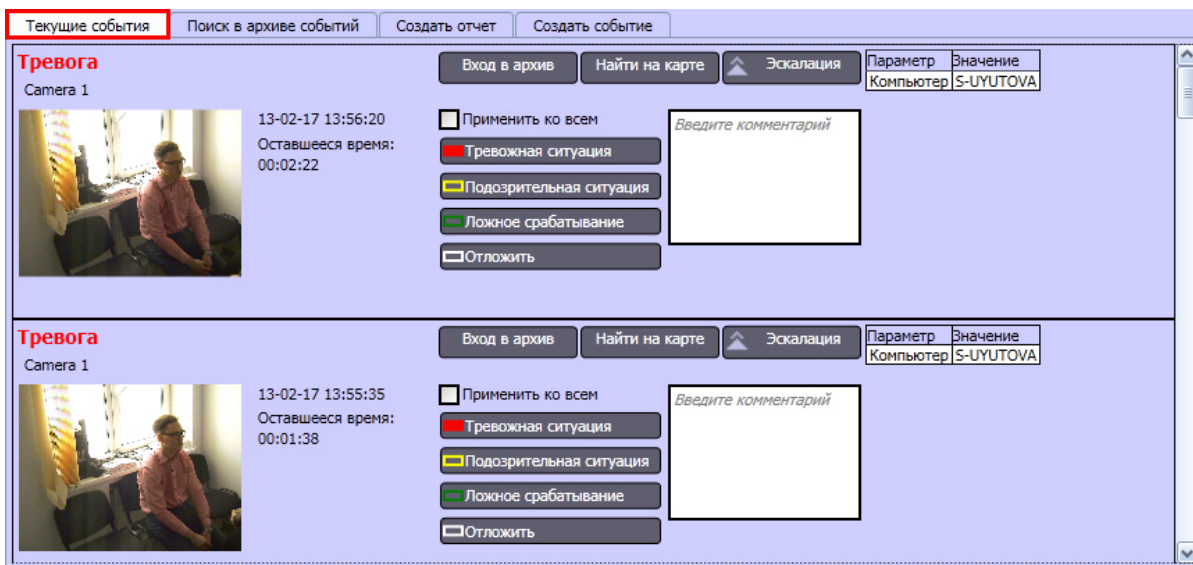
Текущие события | Поиск в архиве событий | Создать отчет | Создать событие

Тревога
Camera 1

Вход в архив | Найти на карте | Эскалация

| Параметр | Значение |
|---|---|
| Компьютер | S-UYUTOVA |

13-02-17 13:56:20
Оставшееся время:
00:02:22

Применить ко всем
Тревожная ситуация
Подозрительная ситуация
Ложное срабатывание
Отложить

Введите комментарий

Тревога
Camera 1

Вход в архив | Найти на карте | Эскалация

| Параметр | Значение |
|---|---|
| Компьютер | S-UYUTOVA |

13-02-17 13:55:35
Оставшееся время:
00:01:38

Применить ко всем
Тревожная ситуация
Подозрительная ситуация
Ложное срабатывание
Отложить

Введите комментарий